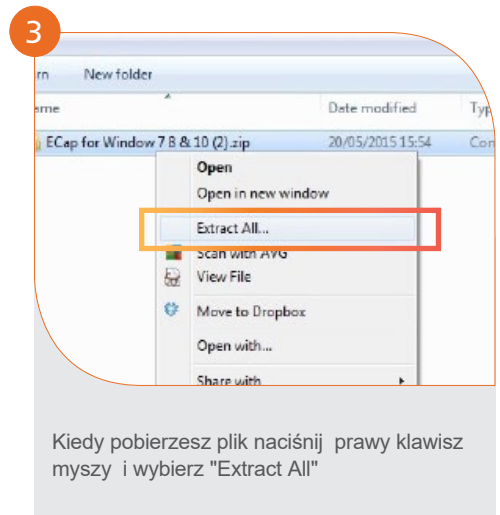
3

rn New folder

me Date modified Typ

ECap for Window 7 8 & 10 (2).zip 20/05/2015 15:54 Con

Open
Open in new window
Extract All...
Scan with AVG
View File
Move to Dropbox
Open with...
Share with

Kiedy pobierzesz plik naciśnij prawy klawisz myszy i wybierz "Extract All"